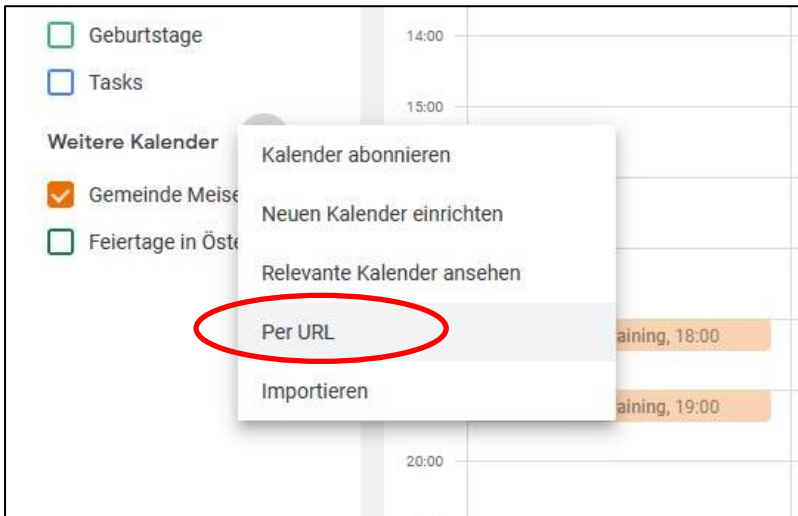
Geburtstage

Tasks

Weitere Kalender

Gemeinde Meise

Feiertage in Öste

14:00

15:00

Kalender abonnieren

Neuen Kalender einrichten

Relevante Kalender ansehen

Per URL

Importieren

aining, 18:00

aining, 19:00

20:00